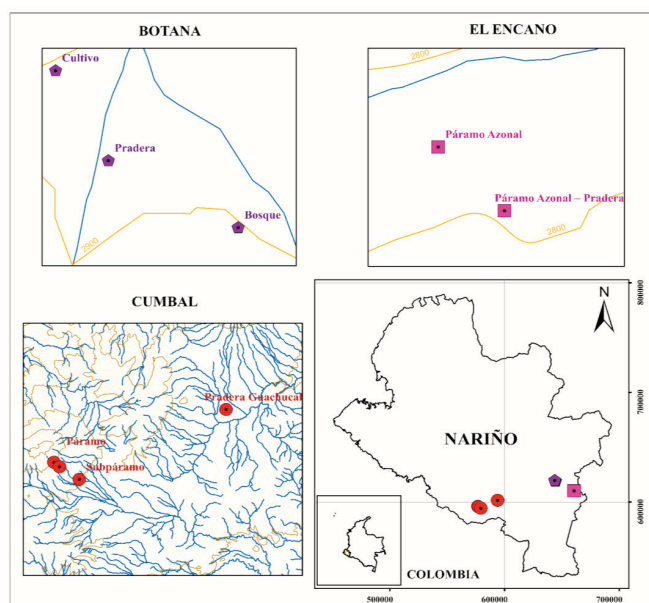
BOTANA

Cultivo

Pradera

Bosque

2800

EL ENCANO

2800

Páramo Azonal

Páramo Azonal – Pradera

2800

CUMBAL

Pradera Guachucal

Páramo

Subpáramo

N

NARIÑO

COLOMBIA

800000

700000

600000

500000

600000

700000